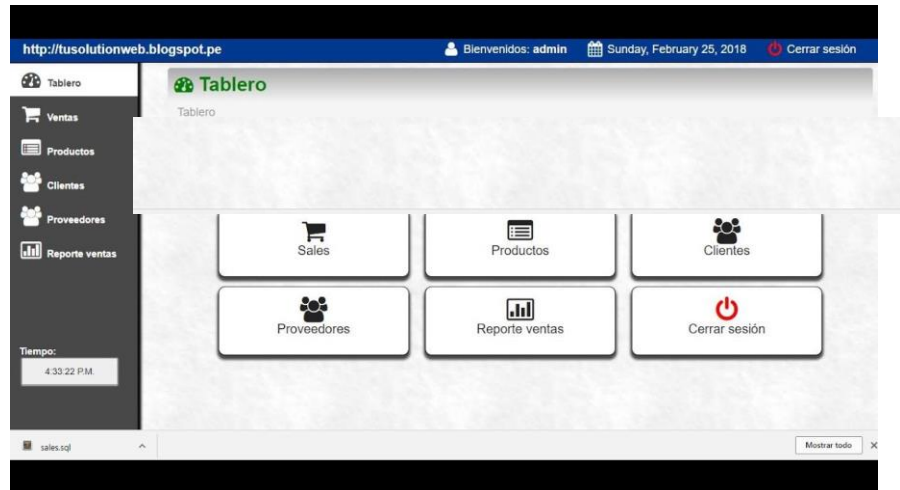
http://tusolutionweb.blogspot.pe

Bienvenidos: admin

Sunday, February 25, 2018

Cerrar sesión

Tablero

Ventas

Productos

Clientes

Proveedores

Reporte ventas

Tiempo:

4:33:22 P.M.

Tablero

Tablero

Sales

Productos

Clientes

Proveedores

Reporte ventas

Cerrar sesión

sales.sql

Mostrar todo

×